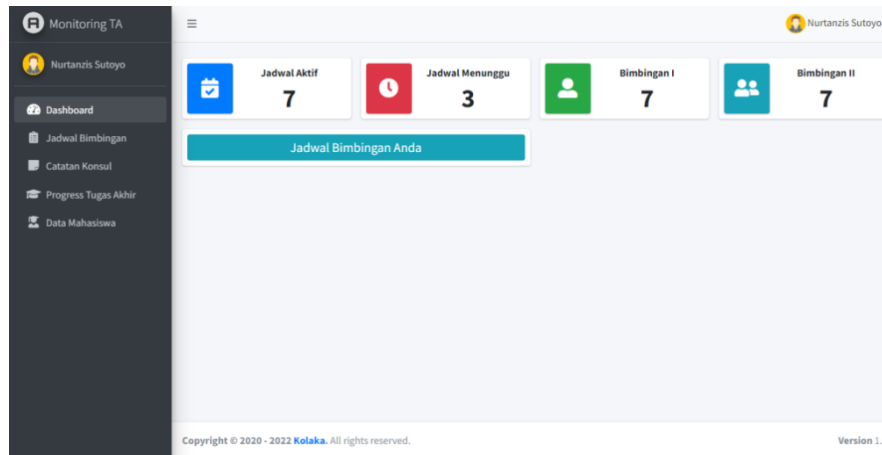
Monitoring TA

Nurtanzis Sutoyo

Dashboard

Jadwal Bimbingan

Catatan Konsul

Progress Tugas Akhir

Data Mahasiswa

≡

Nurtanzis Sutoyo

Jadwal Aktif
7

Jadwal Menunggu
3

Bimbingan I
7

Bimbingan II
7

Jadwal Bimbingan Anda

Copyright © 2020 - 2022 Kolaka. All rights reserved.

Version 1.